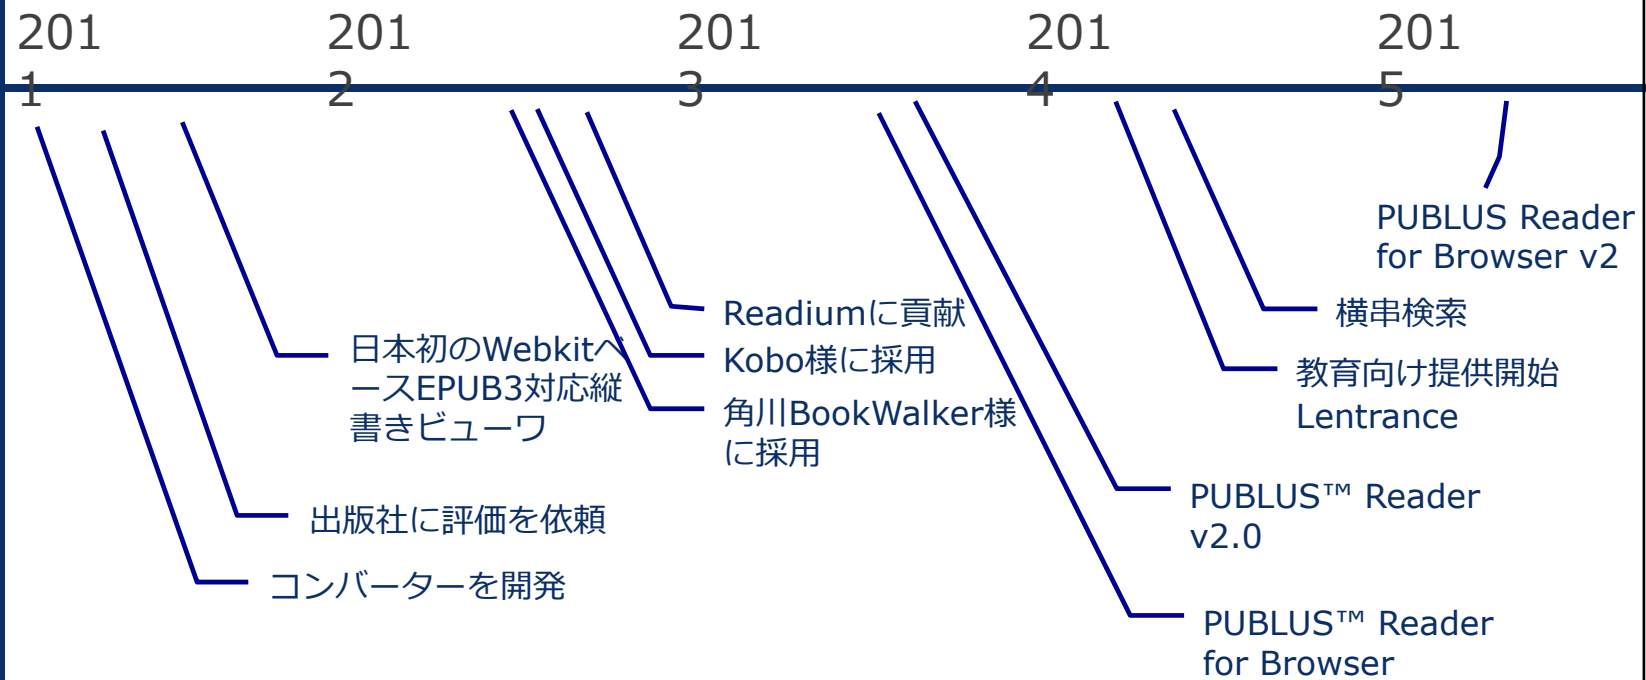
2011

2012

2013

2014

2015

PUBLUS Reader for Browser v2

Readiumに貢献

横串検索

日本初のWebkitベースEPUB3対応縦書きビューワ

Kobo様に採用

教育向け提供開始 Lentrance

角川BookWalker様に採用

PUBLUS™ Reader v2.0

出版社に評価を依頼

コンバーターを開発

PUBLUS™ Reader for Browser